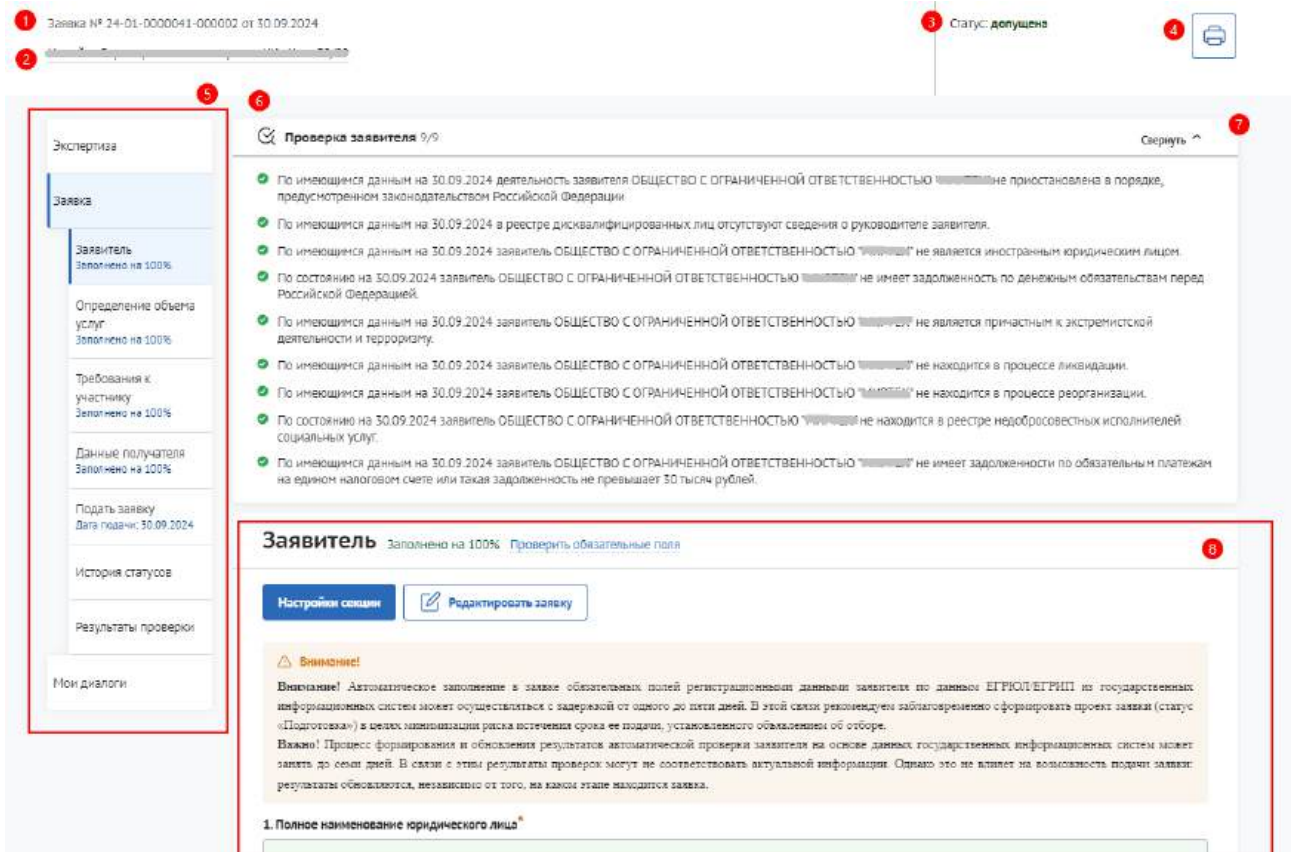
1 Заявка № 24-01-0000041-000002 от 30.09.2024

2 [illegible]

3 Статус: допущена

4

5

6

Экспертиза

Заявка

Заявитель
Заполнено на 100%

Определение объема услуг
Заполнено на 100%

Требования к участнику
Заполнено на 100%

Данные получателя
Заполнено на 100%

Подать заявку
Дата подачи: 30.09.2024

История статусов

Результаты проверки

Мои диалоги

Проверка заявителя 9/9

Свернуть ^

7

По имеющимся данным на 30.09.2024 деятельность заявителя ОБЩЕСТВО С ОГРАНИЧЕННОЙ ОТВЕТСТВЕННОСТЬЮ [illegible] не приостановлена в порядке, предусмотренном законодательством Российской Федерации

По имеющимся данным на 30.09.2024 в реестре дисквалифицированных лиц отсутствуют сведения о руководителе заявителя.

По имеющимся данным на 30.09.2024 заявитель ОБЩЕСТВО С ОГРАНИЧЕННОЙ ОТВЕТСТВЕННОСТЬЮ "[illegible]" не является иностранным юридическим лицом.

По состоянию на 30.09.2024 заявитель ОБЩЕСТВО С ОГРАНИЧЕННОЙ ОТВЕТСТВЕННОСТЬЮ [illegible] не имеет задолженность по денежным обязательствам перед Российской Федерацией.

По имеющимся данным на 30.09.2024 заявитель ОБЩЕСТВО С ОГРАНИЧЕННОЙ ОТВЕТСТВЕННОСТЬЮ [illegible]" не является причастным к экстремистской деятельности и терроризму.

По имеющимся данным на 30.09.2024 заявитель ОБЩЕСТВО С ОГРАНИЧЕННОЙ ОТВЕТСТВЕННОСТЬЮ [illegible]" не находится в процессе ликвидации.

По имеющимся данным на 30.09.2024 заявитель ОБЩЕСТВО С ОГРАНИЧЕННОЙ ОТВЕТСТВЕННОСТЬЮ "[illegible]" не находится в процессе реорганизации.

По состоянию на 30.09.2024 заявитель ОБЩЕСТВО С ОГРАНИЧЕННОЙ ОТВЕТСТВЕННОСТЬЮ "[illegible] не находится в реестре недобросовестных исполнителей социальных услуг.

По имеющимся данным на 30.09.2024 заявитель ОБЩЕСТВО С ОГРАНИЧЕННОЙ ОТВЕТСТВЕННОСТЬЮ "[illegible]" не имеет задолженности по обязательным платежам на едином налоговом счете или такая задолженность не превышает 30 тысяч рублей.

Заявитель Заполнено на 100% Проверить обязательные поля

8

Настройки секции

Редактировать заявку

Внимание!

Внимание! Автоматическое заполнение в заявке обязательных полей регистрационными данными заявителя по данным ЕГРЮЛ/ЕГРИП из государственных информационных систем может осуществляться с задержкой от одного до пяти дней. В этой связи рекомендуем заблаговременно сформировать проект заявки (статус «Подготовка») в целях минимизации риска истечения срока ее подачи, установленного объявлением об отборе.
Важно! Процесс формирования и обновления результатов автоматической проверки заявителя на основе данных государственных информационных систем может занять до семи дней. В связи с этим результаты проверок могут не соответствовать актуальной информации. Однако это не влияет на возможность подачи заявки: результаты обновляются, независимо от того, на каком этапе находится заявка.

1. Полное наименование юридического лица*